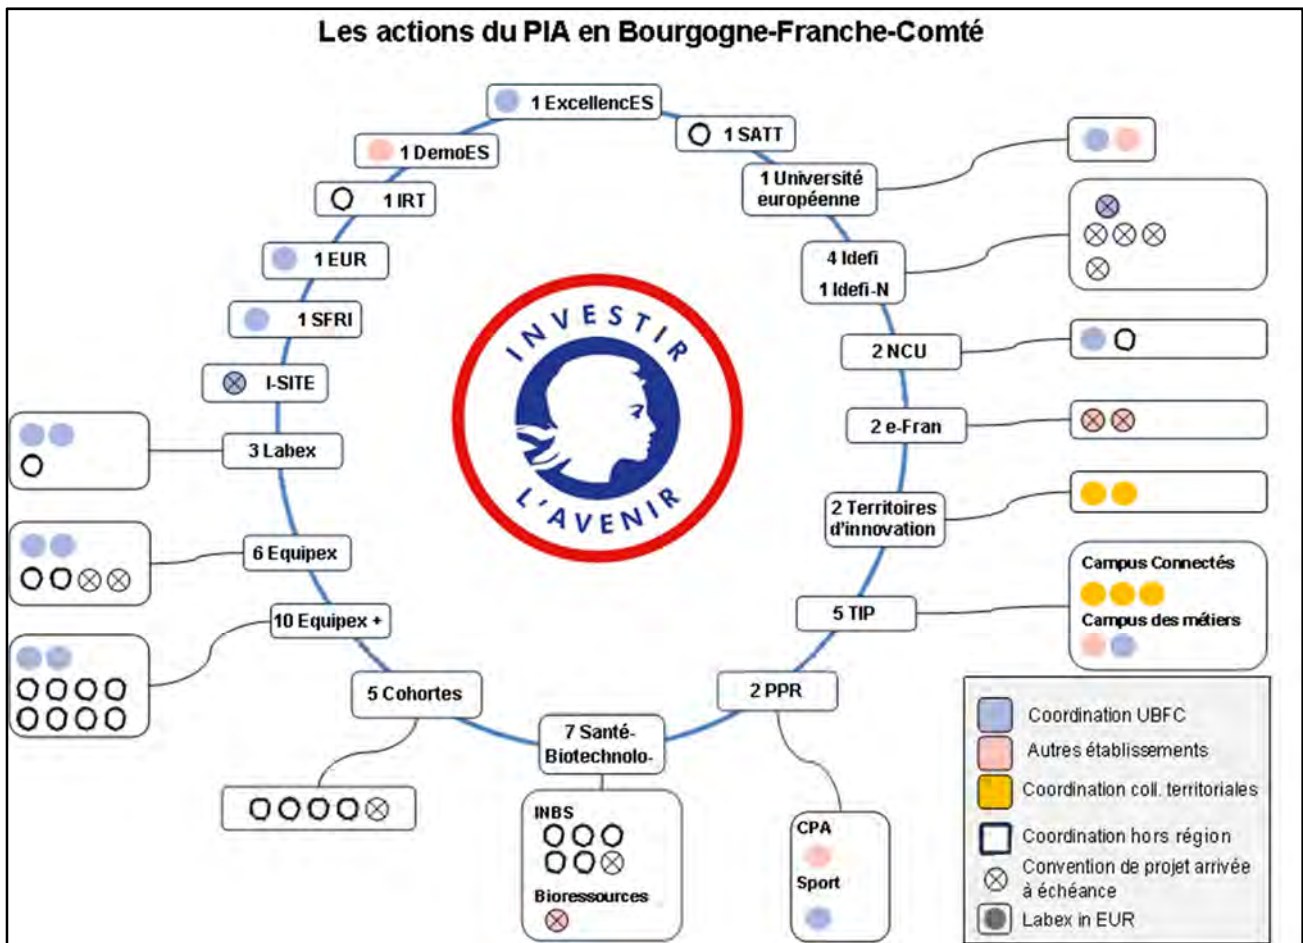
Les actions du PIA en Bourgogne-Franche-Comté

1 ExcellencES

1 SATT

1 DemoES

1 IRT

1 Université européenne

1 EUR

4 Idefi
1 Idefi-N

1 SFRI

2 NCU

I-SITE

2 e-Fran

3 Labex

INVESTIR L'AVENIR

2 Territoires d'innovation

6 Equipex

Campus Connectés

Campus des métiers

5 TIP

10 Equipex +

5 Cohortes

2 PPR

7 Santé-Biotechnolo-

INBS

Bioressources

CPA

Sport

Coordination UBFC

Autres établissements

Coordination coll. territoriales

Coordination hors région

Convention de projet arrivée à échéance

Labex in EUR